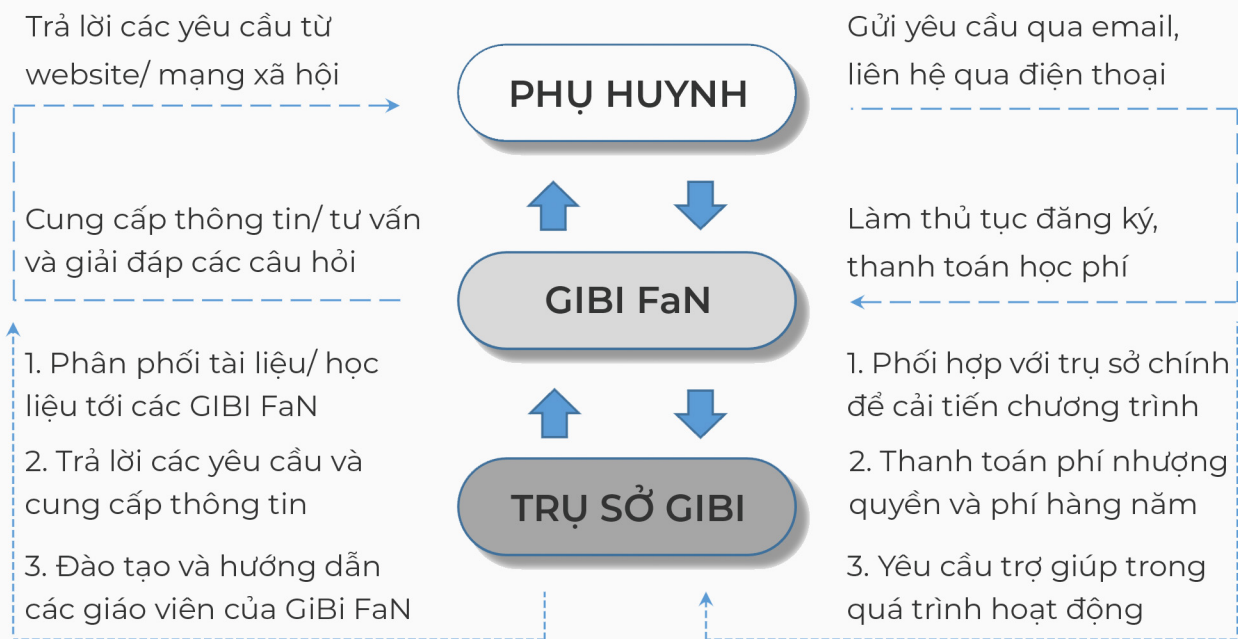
Trả lời các yêu cầu từ website/ mạng xã hội

PHỤ HUYNH

Gửi yêu cầu qua email, liên hệ qua điện thoại

Cung cấp thông tin/ tư vấn và giải đáp các câu hỏi

GIBI FaN

Làm thủ tục đăng ký, thanh toán học phí

1. Phân phối tài liệu/ học liệu tới các GIBI FaN

2. Trả lời các yêu cầu và cung cấp thông tin

3. Đào tạo và hướng dẫn các giáo viên của GiBi FaN

TRỤ SỞ GIBI

1. Phối hợp với trụ sở chính để cải tiến chương trình

2. Thanh toán phí nhượng quyền và phí hàng năm

3. Yêu cầu trợ giúp trong quá trình hoạt động